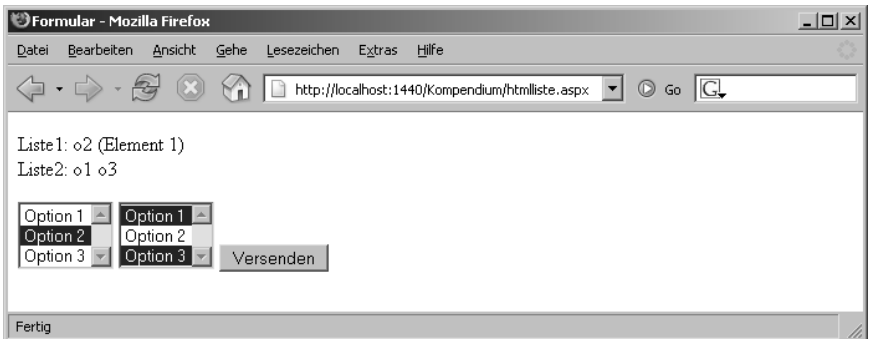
Formular - Mozilla Firefox

Datei Bearbeiten Ansicht Gehe Lesezeichen Extras Hilfe

http://localhost:1440/Kompendium/htmlliste.aspx Go G

Liste1: o2 (Element 1)
Liste2: o1 o3

Option 1
Option 2
Option 3

Option 1
Option 2
Option 3

Versenden

Fertig